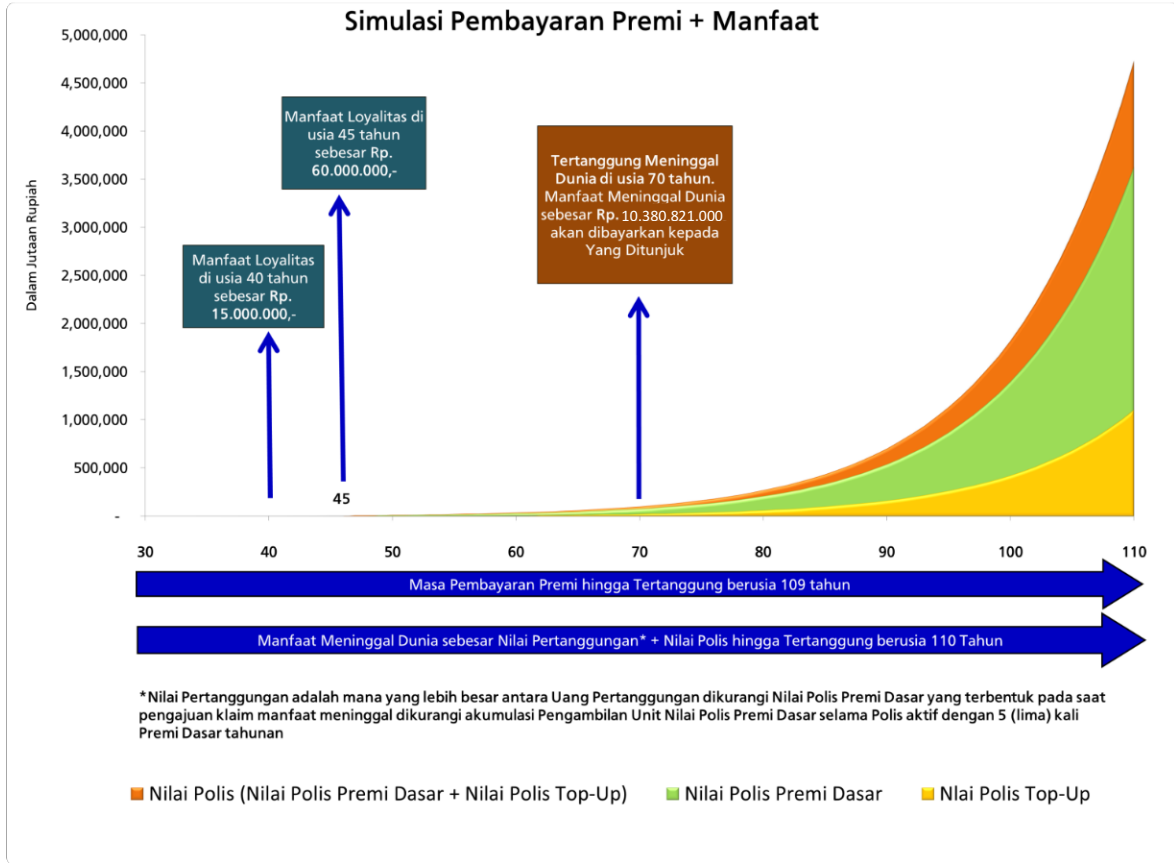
Simulasi Pembayaran Premi + Manfaat

Dalam Jutaan Rupiah

5,000,000
4,500,000
4,000,000
3,500,000
3,000,000
2,500,000
2,000,000
1,500,000
1,000,000
500,000
-

Manfaat Loyalitas di usia 45 tahun sebesar Rp. 60.000.000,-

Manfaat Loyalitas di usia 40 tahun sebesar Rp. 15.000.000,-

Tertanggung Meninggal Dunia di usia 70 tahun. Manfaat Meninggal Dunia sebesar Rp. 10.380.821.000 akan dibayarkan kepada Yang Ditunjuk

45

30 40 50 60 70 80 90 100 110

Masa Pembayaran Premi hingga Tertanggung berusia 109 tahun

Manfaat Meninggal Dunia sebesar Nilai Pertanggungan* + Nilai Polis hingga Tertanggung berusia 110 Tahun

*Nilai Pertanggungan adalah mana yang lebih besar antara Uang Pertanggungan dikurangi Nilai Polis Premi Dasar yang terbentuk pada saat pengajuan klaim manfaat meninggal dikurangi akumulasi Pengambilan Unit Nilai Polis Premi Dasar selama Polis aktif dengan 5 (lima) kali Premi Dasar tahunan

Nilai Polis (Nilai Polis Premi Dasar + Nilai Polis Top-Up)
Nilai Polis Premi Dasar
Nlai Polis Top-Up